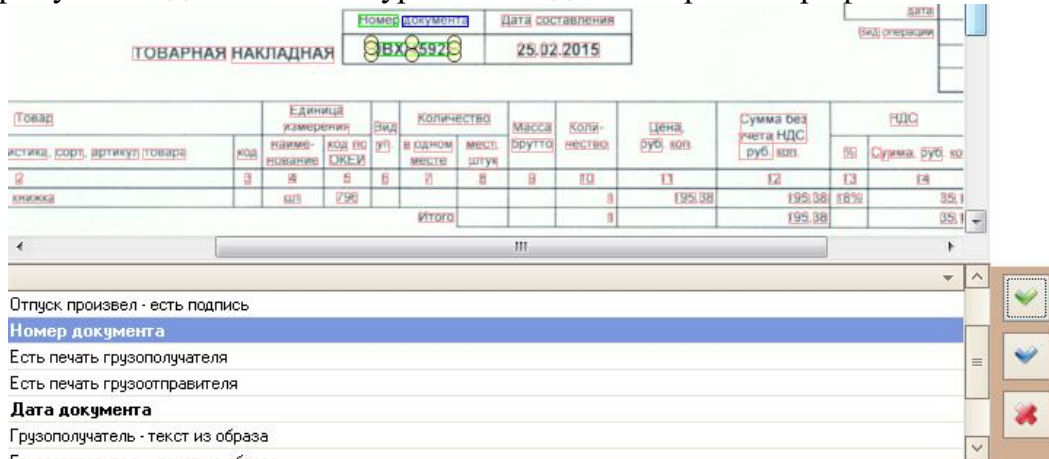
дата

Вид операции

ТОВАРНАЯ НАКЛАДНАЯ

| Номер документа | Дата составления |
|---|---|
| ВХ-592 | 25.02.2015 |

| Товар | | Единица измерения | | Вид уп | Количество | | Масса брутто | Количество | Цена, руб. коп. | Сумма без учета НДС руб. коп. | НДС | |
|---|---|---|---|---|---|---|---|---|---|---|---|---|
| истика, сорт, артикул товара | код | наименование | код по ОКЕИ | | в одном месте | мест, штук | | | | | % | Сумма, руб. ко |
| 2 | 3 | 4 | 5 | 6 | 7 | 8 | 9 | 10 | 11 | 12 | 13 | 14 |
| книжка | | шт | 796 | | | | | 1 | 195.38 | 195.38 | 18% | 35.1 |
| | | | | | Итого | | | 1 | | 195.38 | | 35.1 |

III

Отпуск произвел - есть подпись
Номер документа
Есть печать грузополучателя
Есть печать грузоотправителя
Дата документа
Грузополучатель - текст из образа
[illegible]